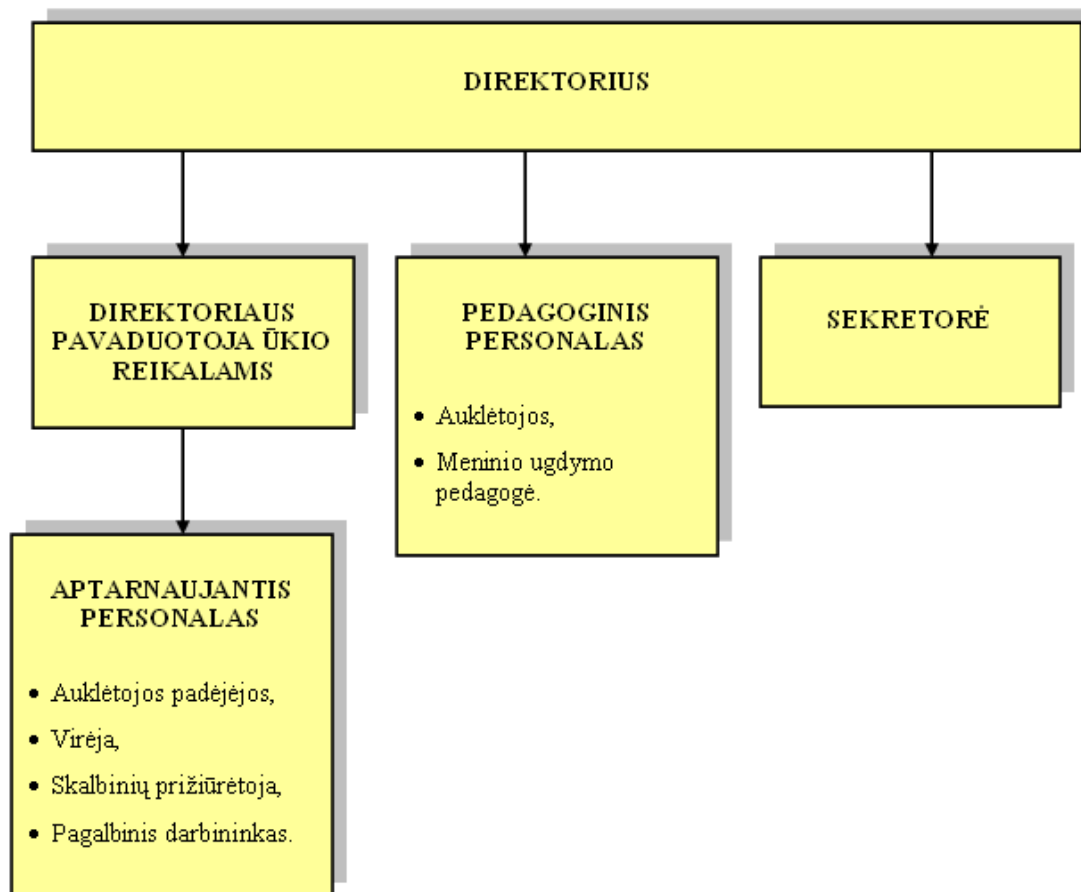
DIREKTORIUS

DIREKTORIAUS PAVADUOTOJA ŪKIO REIKALAMS

PEDAGOGINIS PERSONALAS

- Auklėtojos,
- Meninio ugdymo pedagogė.

SEKRETORĖ

APTARNAUJANTIS PERSONALAS

- Auklėtojos padėjėjos,
- Virėja,
- Skalbinių prižiūrėtoja,
- Pagalbinis darbininkas.